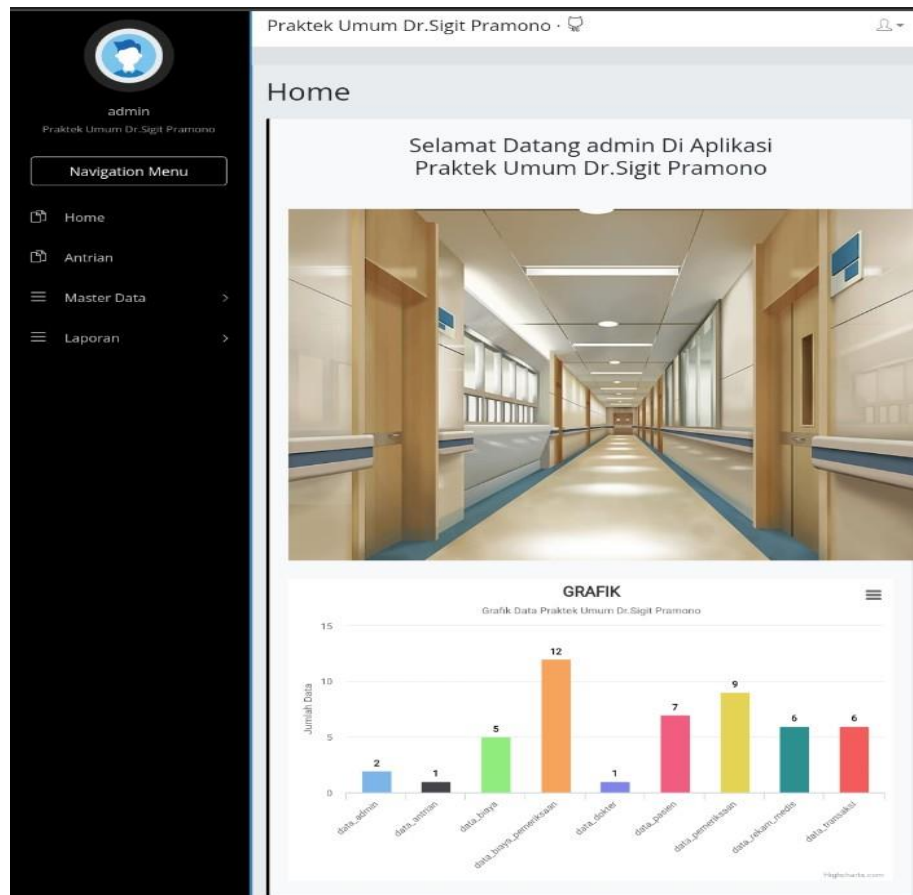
admin
Praktek Umum Dr.Sigit Pramono

Navigation Menu

Home

Antrian

Master Data

Laporan

Praktek Umum Dr.Sigit Pramono ·

Home

Selamat Datang admin Di Aplikasi Praktek Umum Dr.Sigit Pramono

GRAFIK
Grafik Data Praktek Umum Dr.Sigit Pramono

Jumlah Data

15
10
5
0

2
1
5
12
1
7
9
6
6

data_admin
data_antrian
data_biaya
data_biaya_pemeriksaan
data_dokter
data_pasien
data_pemeriksaan
data_rekam_medis
data_transaksi

Highcharts.com